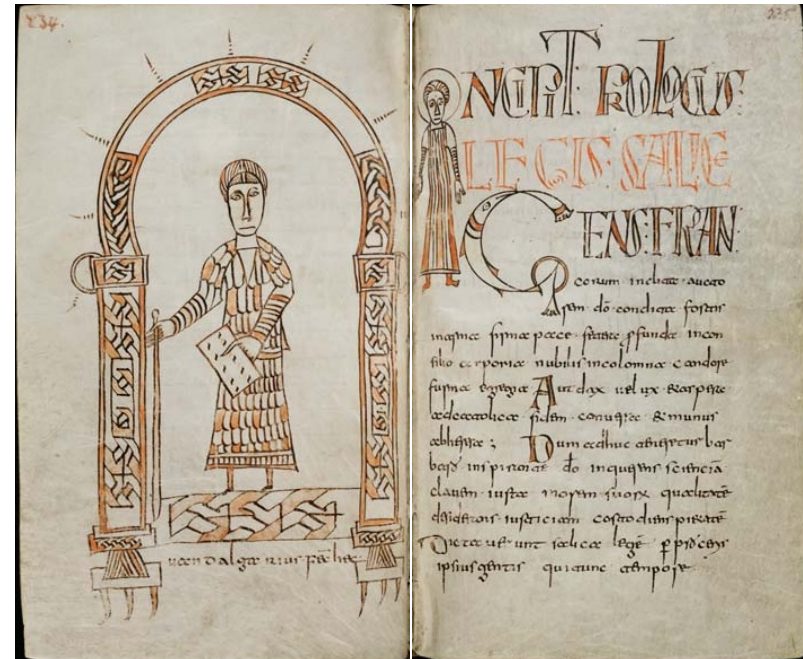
234

uuandalgarius scripsit

235

INCIPIT PROLOGUS LEGIS SALICAE GENS FRAN

corum inclita auctore deo condita fortis in arma firma pace foedere profunda in consilio corporea nobilis incolomna candore forma egregia Audax uelox et aspera nuper ad catholica fidem conuersa et munis ab heresa ; Dum adhuc abtineretur barbaria inspirante deo inquirens scientiae clauem iuxta morum suorum qualitatem desiderans iustitiam custodiens pietate Dictauit salica lege per proceres ipsius gentis qui tunc tempore